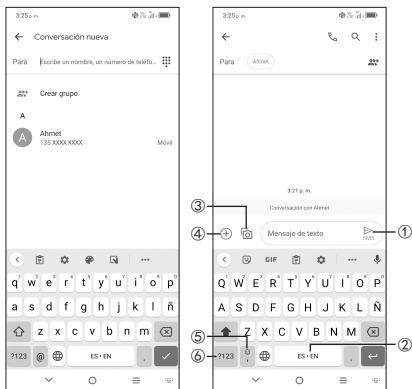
3:25 p. m.

← Conversación nueva

Para Escribe un nombre, un número de teléfo...

Crear grupo

A

Ahmet
135 XXXX XXXX
Móvil

q w e r t y u i o p
a s d f g h j k l ñ
z x c v b n m
?123 @ ES • EN

3:25 p. m.

←

Para Ahmet

3:21 p. m.

Conversación con Ahmet

③

④

Mensaje de texto

SMS

①

GIF

Q W E R T Y U I O P
A S D F G H J K L Ñ
⑤ Z X C V B N M
⑥ ?123 ES • EN
②